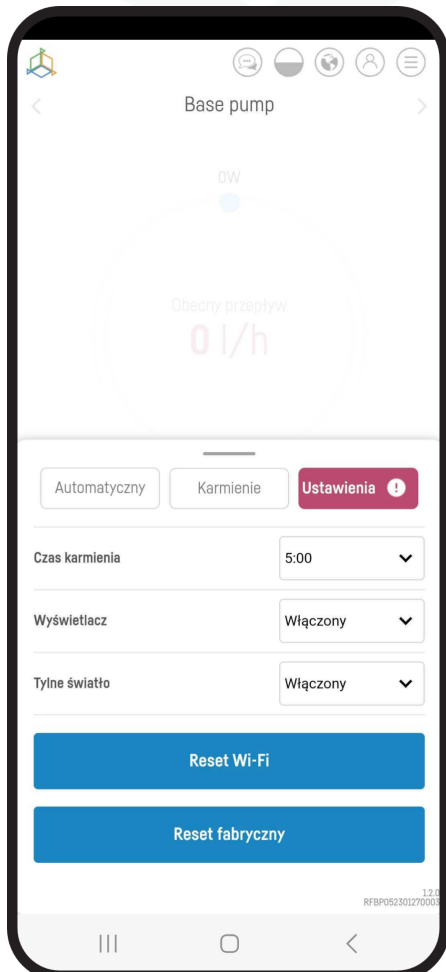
Base pump

0W

Obecny przepływ

0 l/h

Automatyczny

Karmienie

Ustawienia !

Czas karmienia

5:00

Wyświetlacz

Włączony

Tylne światło

Włączony

Reset Wi-Fi

Reset fabryczny

1.2.0

RFBP052301270003